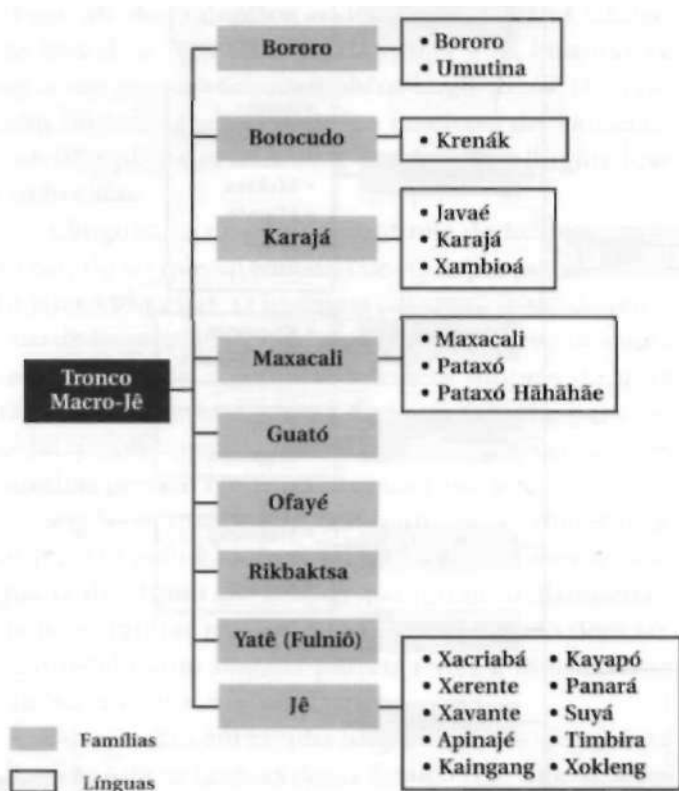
Tronco Macro-Jê

Bororo
• Bororo
• Umutina

Botocudo
• Krenák

Karajá
• Javaé
• Karajá
• Xambioá

Maxacali
• Maxacali
• Pataxó
• Pataxó Hãhãhãe

Guató

Ofayé

Rikbaktsa

Yatê (Fulniô)

Jê
• Xacriabá
• Xerente
• Xavante
• Apinajé
• Kaingang
• Kayapó
• Panará
• Suyá
• Timbira
• Xokleng

Famílias

Línguas